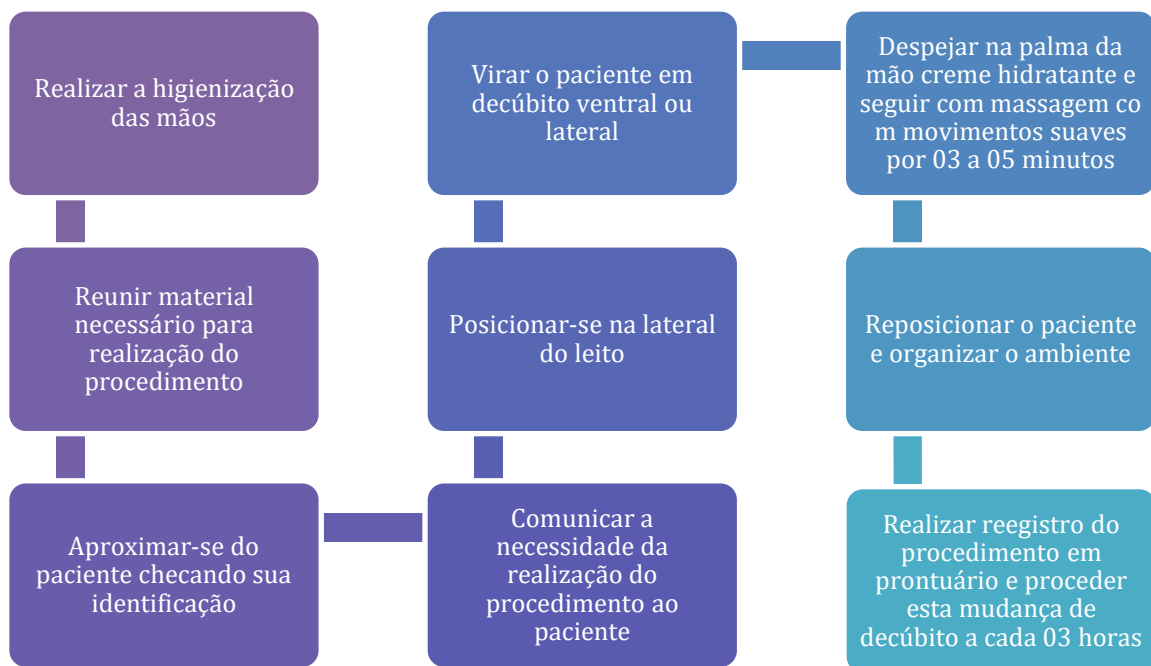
Realizar a higienização das mãos

Reunir material necessário para realização do procedimento

Aproximar-se do paciente checando sua identificação

Comunicar a necessidade da realização do procedimento ao paciente

Posicionar-se na lateral do leito

Virar o paciente em decúbito ventral ou lateral

Despejar na palma da mão creme hidratante e seguir com massagem co m movimentos suaves por 03 a 05 minutos

Reposicionar o paciente e organizar o ambiente

Realizar reegistro do procedimento em prontuário e proceder esta mudança de decúbito a cada 03 horas